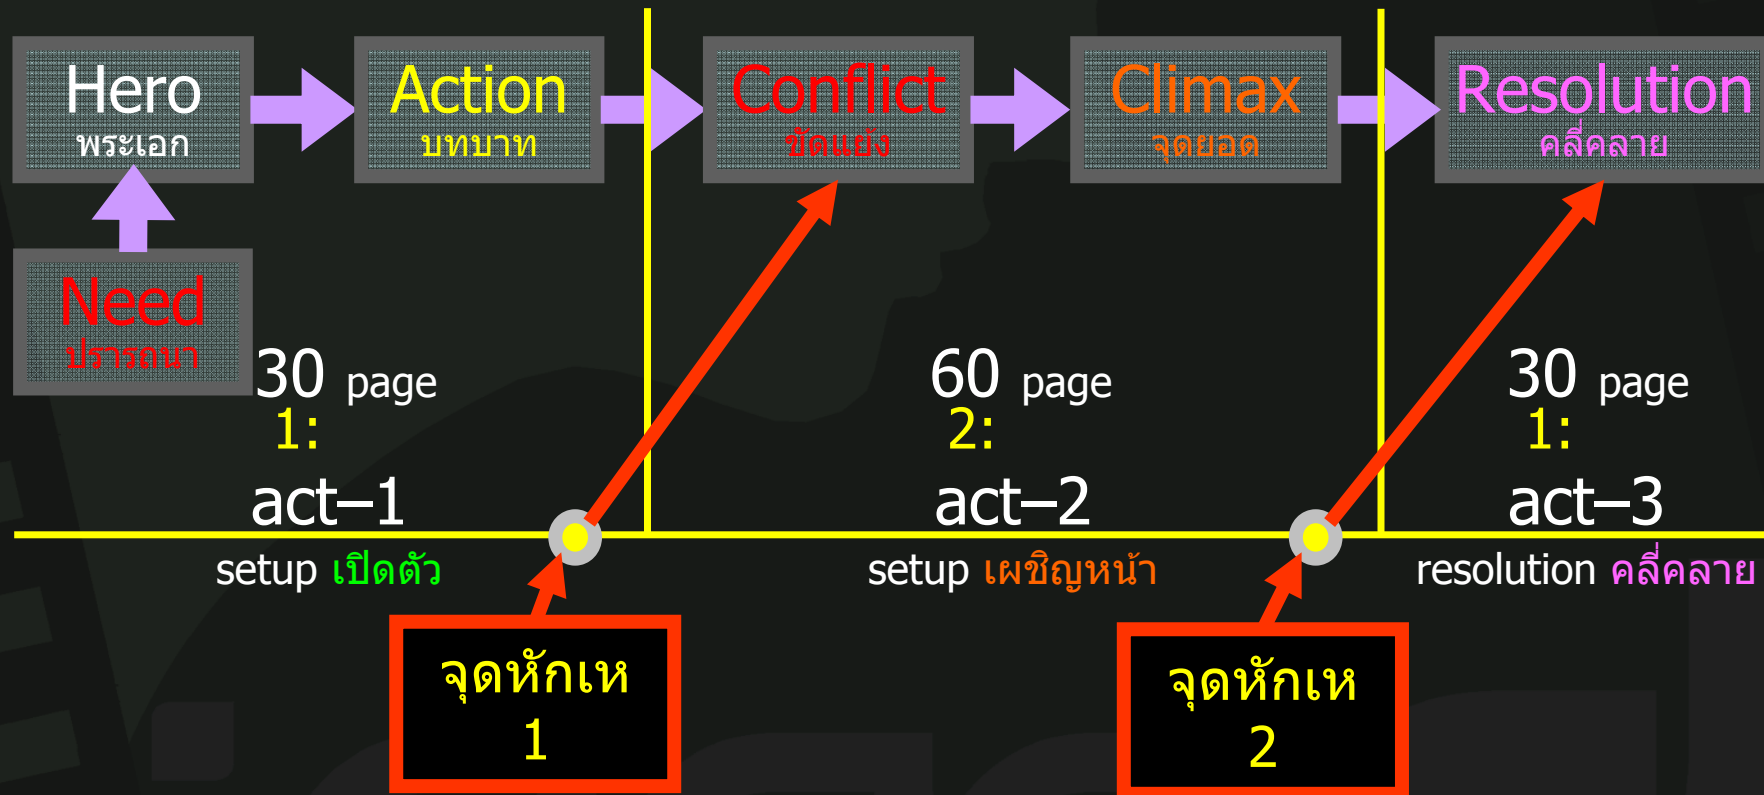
Hero
พระเอก

Action
บทบาท

Conflict
ขัดแย้ง

Climax
จุดยอด

Resolution
คลี่คลาย

Need
ปรารถนา

30 page
1:
act–1

60 page
2:
act–2

30 page
1:
act–3

setup เปิดตัว

setup เผชิญหน้า

resolution คลี่คลาย

จุดหักเห
1

จุดหักเห
2